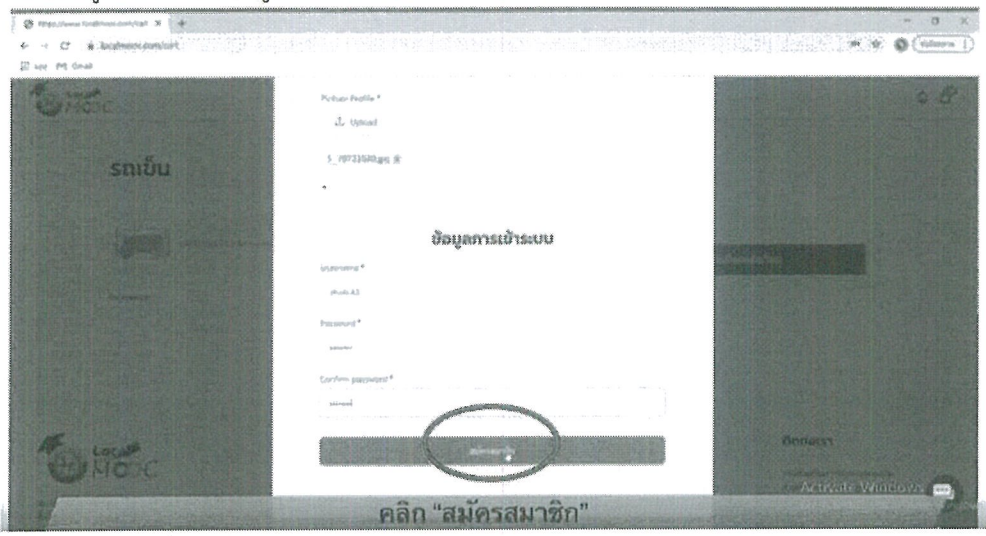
https://www.localmooc.com/cart

localmooc.com/cart

Apps Gmail

Local MOOC

รถเข็น

Picture Profile *

Upload

ข้อมูลการเข้าระบบ

Username *

Password *

Confirm password *

สมัครสมาชิก

ติดต่อเรา

Local MOOC

Activate Windows

คลิก "สมัครสมาชิก"